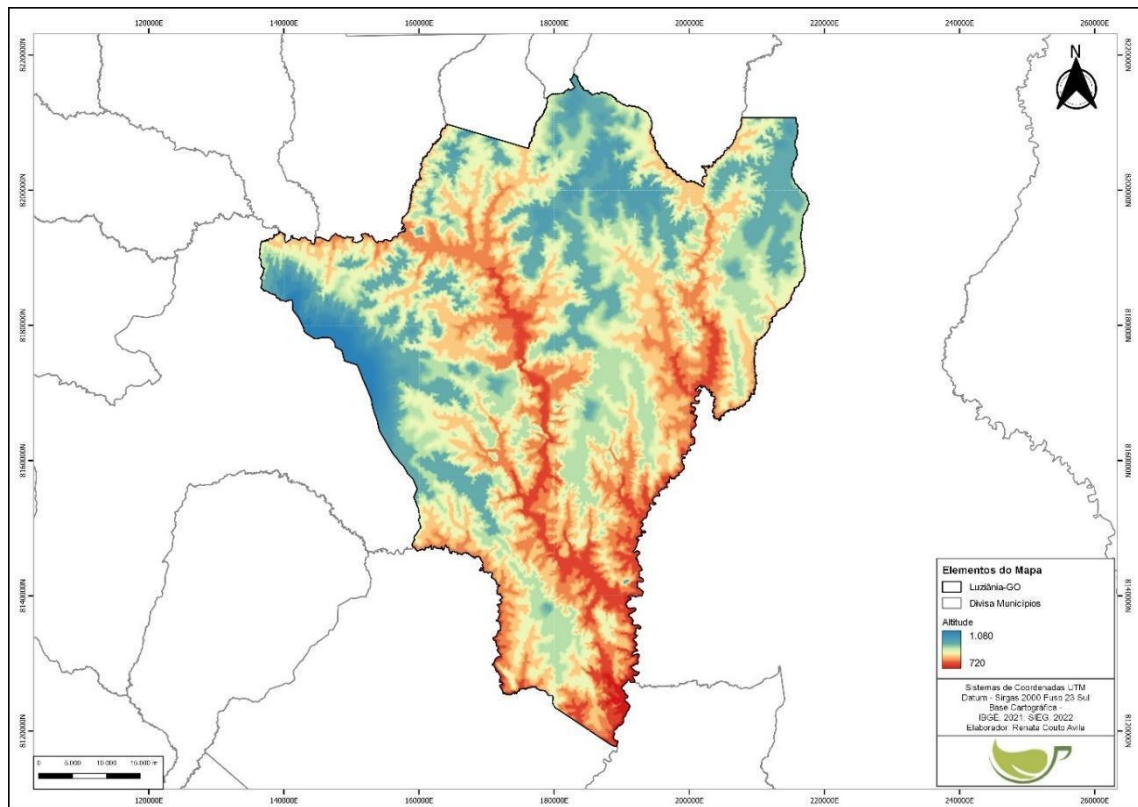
120000E 140000E 160000E 180000E 200000E 220000E 240000E 260000E

8220000N 8200000N 8180000N 8160000N 8140000N 8120000N

N

Elementos do Mapa
Luziânia-GO
Divisa Municípios
Altitude
1.080
720

Sistemas de Coordenadas UTM
Datum - Sirgas 2000 Fuso 23 Sul
Base Cartográfica -
IBGE, 2021; SIEG, 2022
Elaborador: Renata Couto Avila

0 5.000 10.000 15.000 m

120000E 140000E 160000E 180000E 200000E 220000E 240000E 260000E